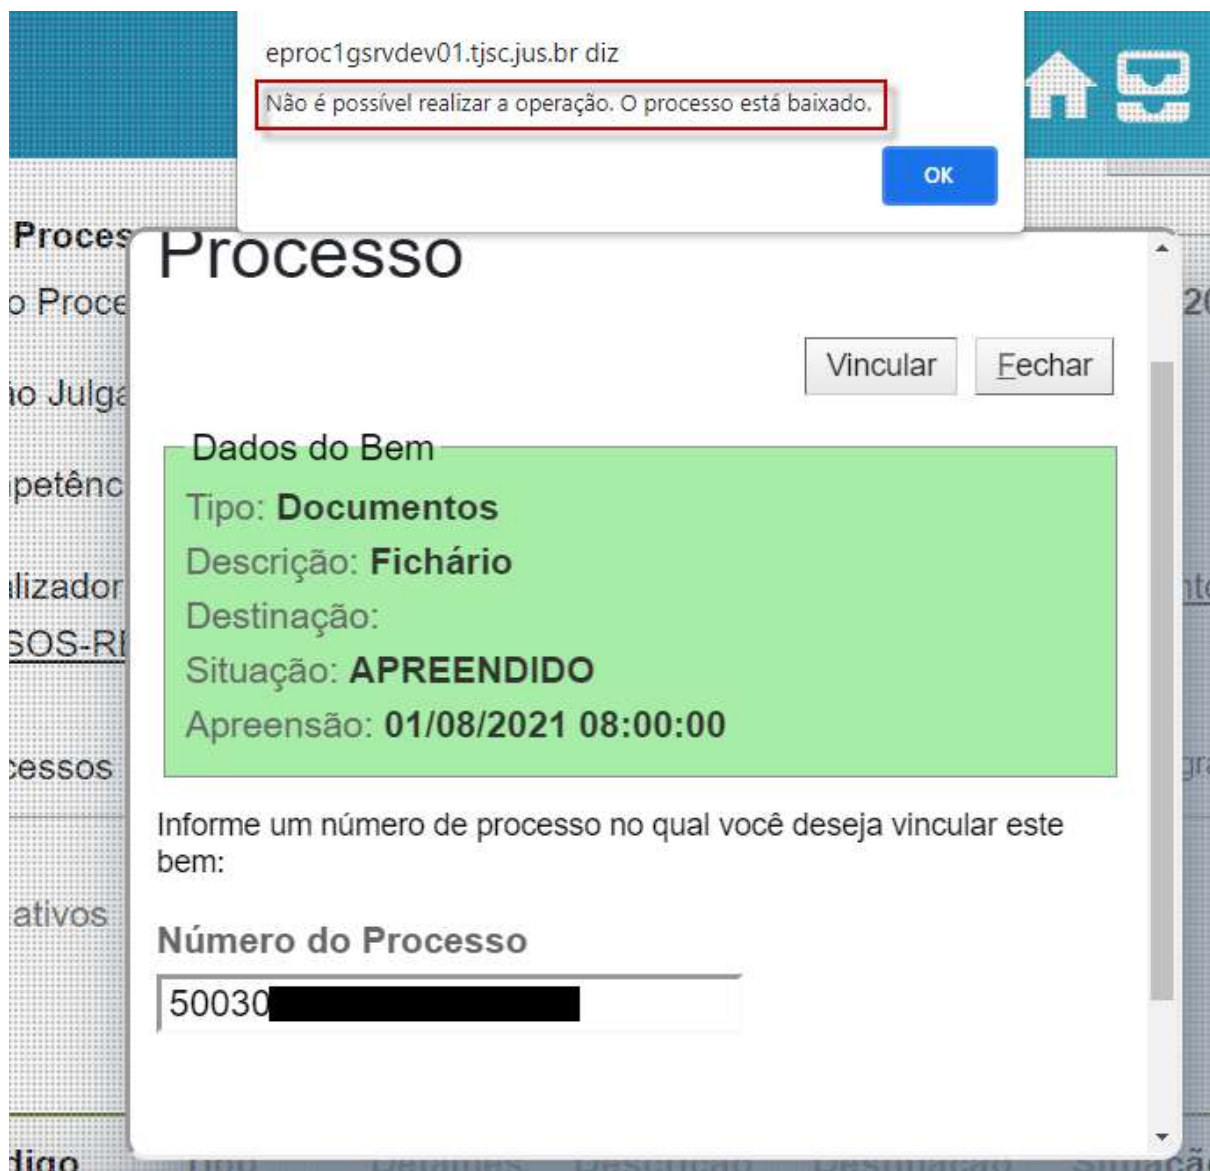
eproc1gsrvdev01.tjsc.jus.br diz

Não é possível realizar a operação. O processo está baixado.

OK

Proces

o Proce

ao Julga

petênc

lizador

SOS-RI

cessos

ativos

digo

Processo

Vincular Fechar

Dados do Bem

Tipo: **Documentos**

Descrição: **Fichário**

Destinação:

Situação: **APREENDIDO**

Apreensão: **01/08/2021 08:00:00**

Informe um número de processo no qual você deseja vincular este bem:

Número do Processo

50030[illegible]